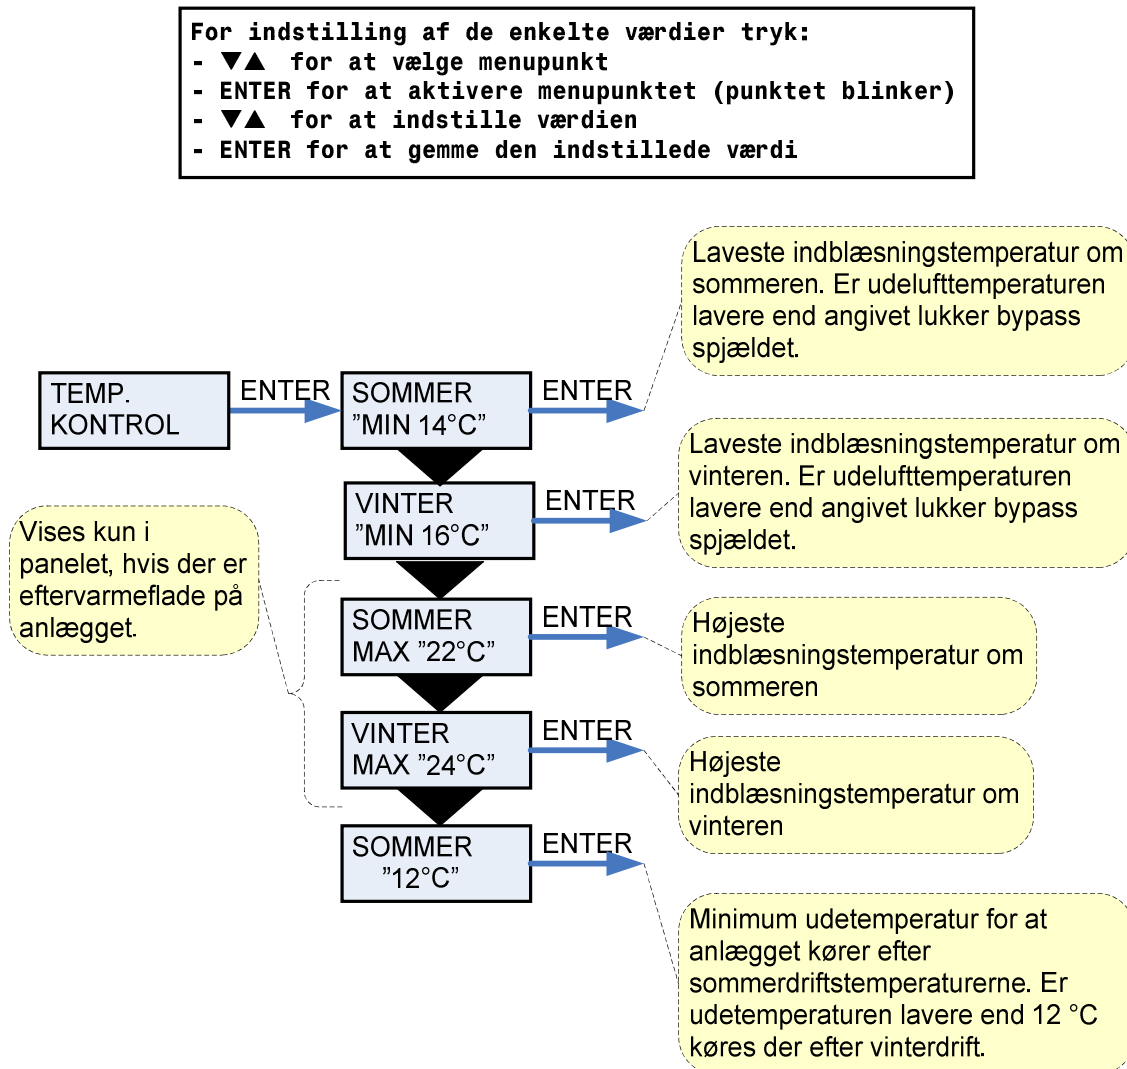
For indstilling af de enkelte værdier tryk:
- ▼▲ for at vælge menupunkt
- ENTER for at aktivere menupunktet (punktet blinker)
- ▼▲ for at indstille værdien
- ENTER for at gemme den indstillede værdi

TEMP. KONTROL

ENTER

SOMMER ”MIN 14°C”

ENTER

Laveste indblæsningstemperatur om sommeren. Er udelufttemperaturen lavere end angivet lukker bypass spjældet.

VINTER ”MIN 16°C”

ENTER

Laveste indblæsningstemperatur om vinteren. Er udelufttemperaturen lavere end angivet lukker bypass spjældet.

Vises kun i panelet, hvis der er eftervarmeflade på anlægget.

SOMMER MAX ”22°C”

ENTER

Højeste indblæsningstemperatur om sommeren

VINTER MAX ”24°C”

ENTER

Højeste indblæsningstemperatur om vinteren

SOMMER ”12°C”

ENTER

Minimum udetemperatur for at anlægget kører efter sommerdriftstemperaturerne. Er udetemperaturen lavere end 12 °C køres der efter vinterdrift.